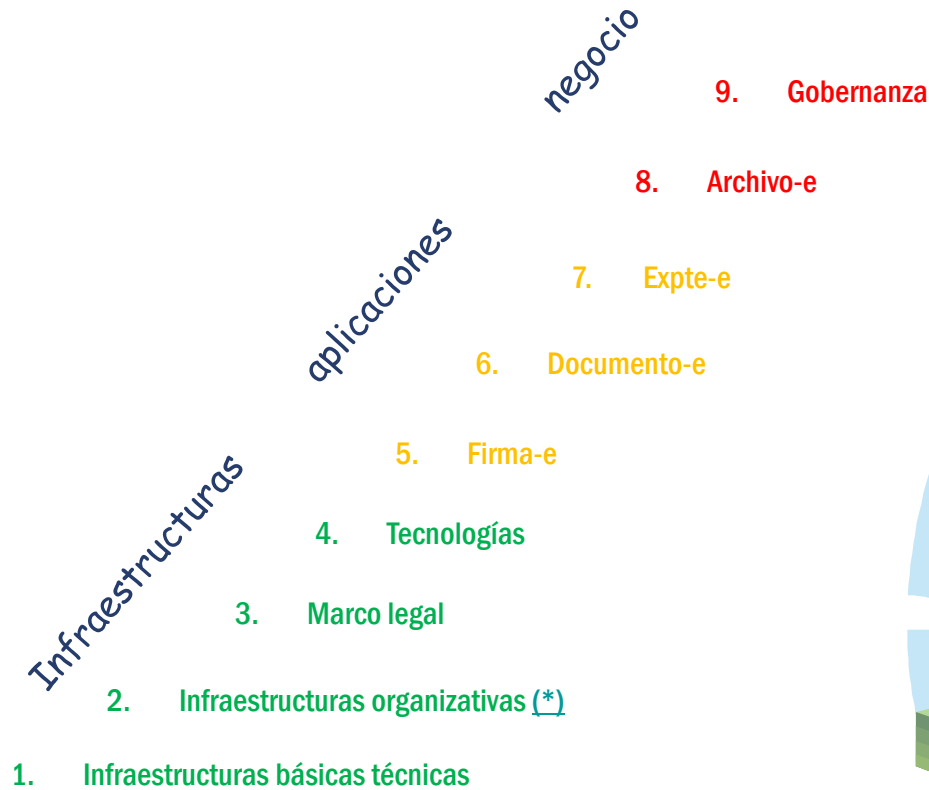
negocio

9. Gobernanza

8. Archivo-e

aplicaciones

7. Expte-e

6. Documento-e

Infraestructuras

5. Firma-e

4. Tecnologías

3. Marco legal

2. Infraestructuras organizativas (*)

1. Infraestructuras básicas técnicas